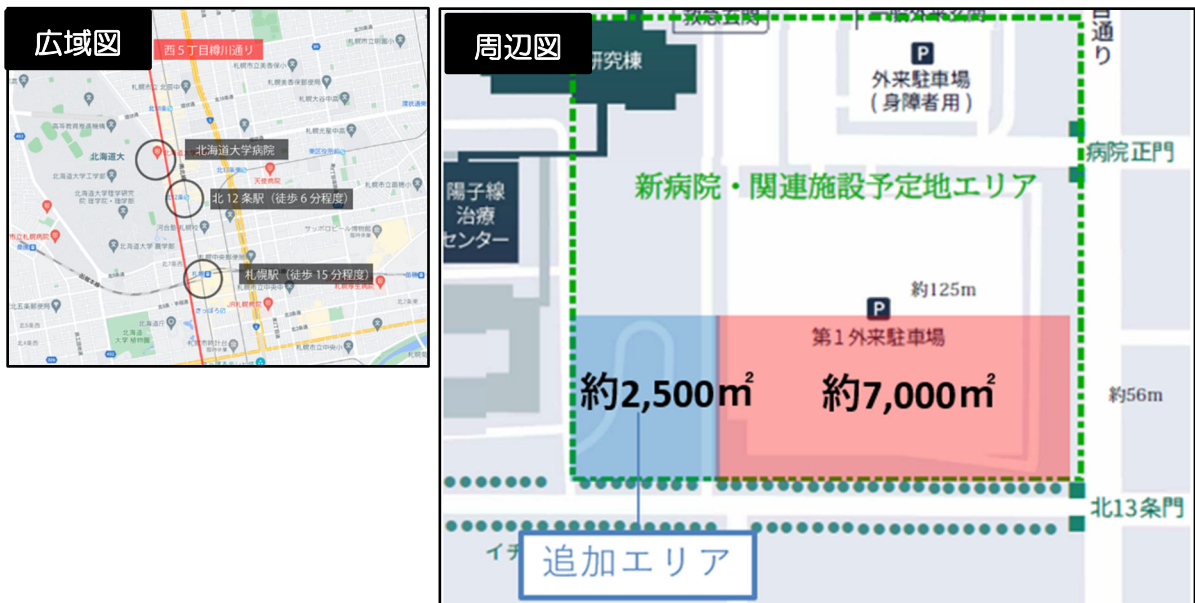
広域図

西５丁目樽川通り

北海道大

北海道大学病院

北 12 条駅（徒歩 6 分程度）

札幌駅（徒歩 15 分程度）

周辺図

研究棟

P

外来駐車場
（身障者用）

通り

病院正門

新病院・関連施設予定地エリア

陽子線
治療
センター

約125m

P

第１外来駐車場

約2,500㎡

約7,000㎡

約56m

北13条門

イチ

追加エリア